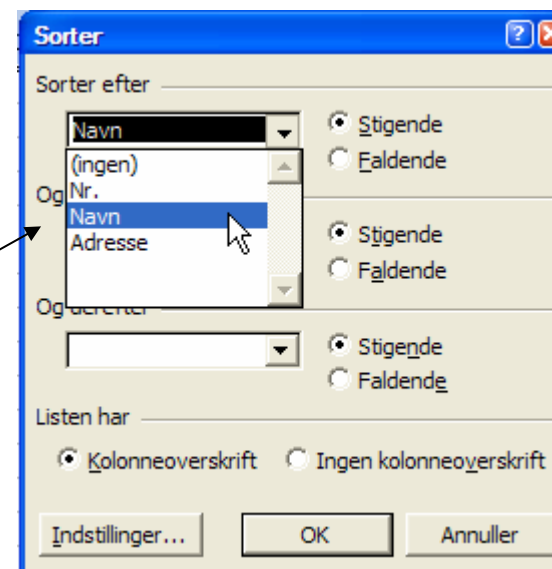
Sorter

Sorter efter

Navn

(ingen)
Nr.
Navn
Adresse

Stigende
Faldende

Og

Stigende
Faldende

Og derefter

Stigende
Faldende

Listen har

Kolonneoverskrift
Ingen kolonneoverskrift

Indstillinger...
OK
Annuller